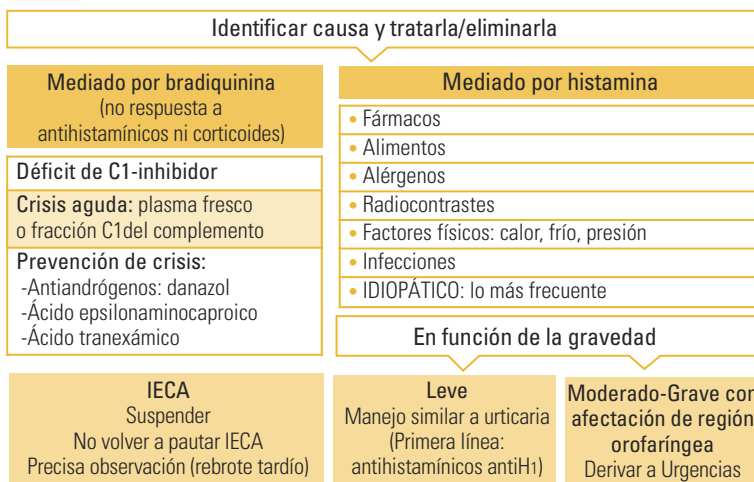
Identificar causa y tratarla/eliminarla

Mediado por bradiquinina
(no respuesta a antihistamínicos ni corticoides)

Déficit de C1-inhibidor

Crisis aguda: plasma fresco o fracción C1del complemento

Prevención de crisis:
-Antiandrógenos: danazol
-Ácido epsilonaminocaproico
-Ácido tranexámico

Mediado por histamina

• Fármacos
• Alimentos
• Alérgenos
• Radiocontrastes
• Factores físicos: calor, frío, presión
• Infecciones
• IDIOPÁTICO: lo más frecuente

En función de la gravedad

IECA
Suspender
No volver a pautar IECA
Precisa observación (rebrote tardío)

Leve
Manejo similar a urticaria
(Primera línea: antihistamínicos antiH1)

Moderado-Grave con afectación de región orofaríngea
Derivar a Urgencias